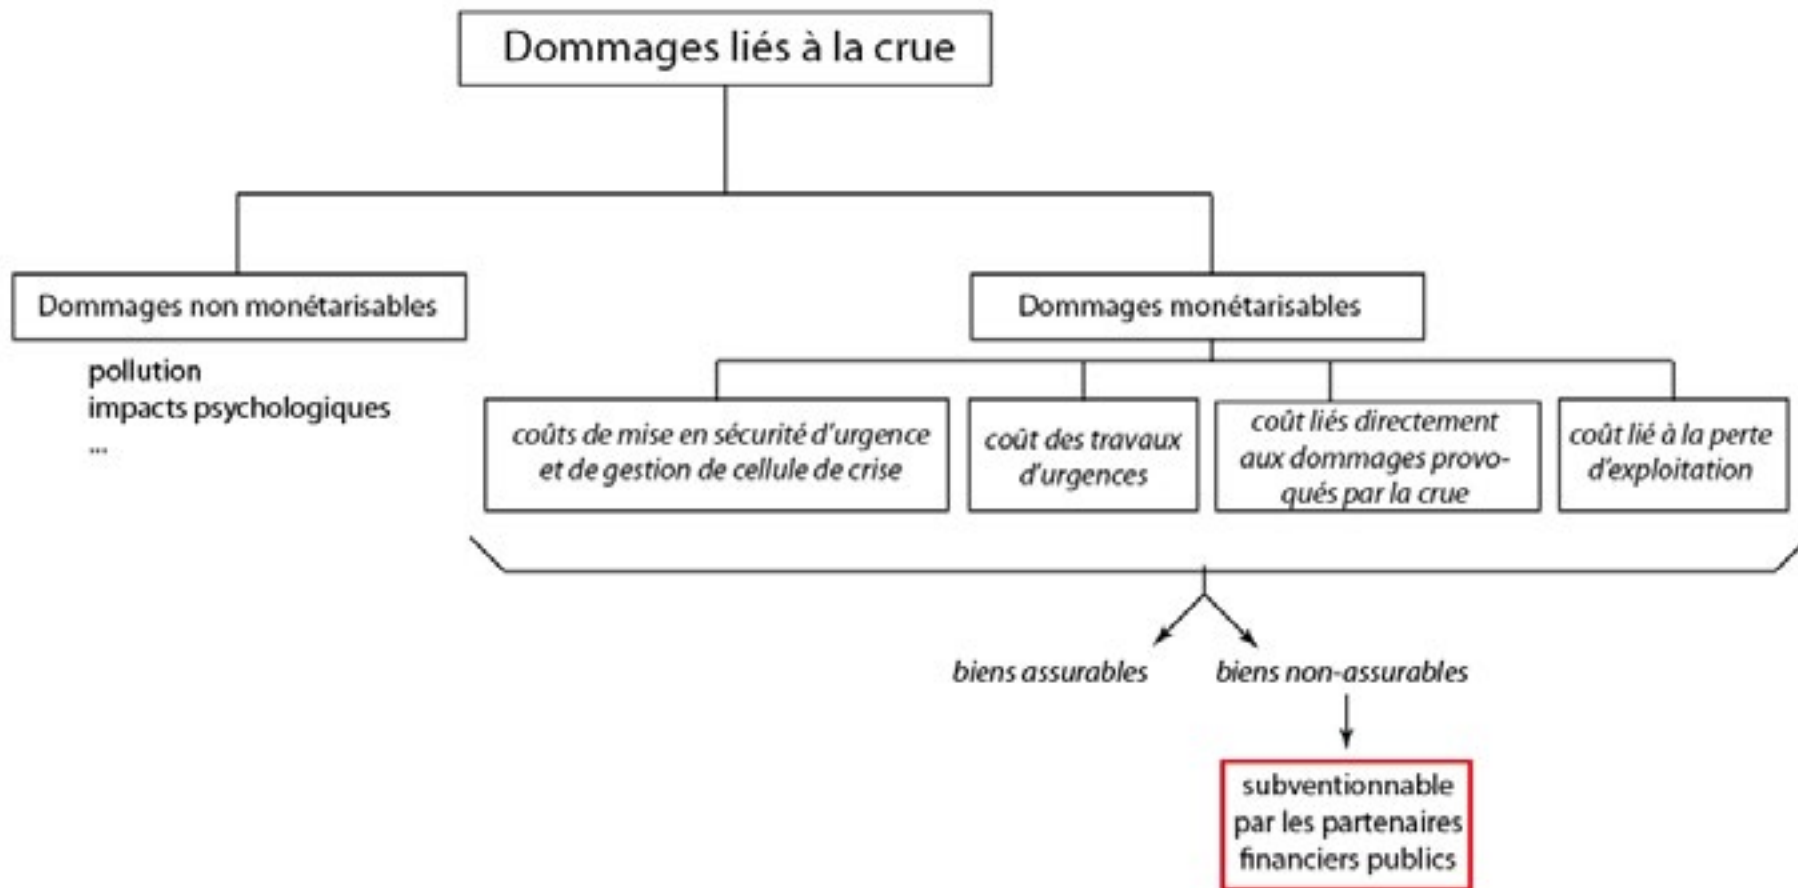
Dommages liés à la crue

Dommages non monétarisables

pollution
impacts psychologiques
...

Dommages monétarisables

coûts de mise en sécurité d'urgence et de gestion de cellule de crise

coût des travaux d'urgences

coût liés directement aux dommages provoqués par la crue

coût lié à la perte d'exploitation

biens assurables

biens non-assurables

subventionnable par les partenaires financiers publics